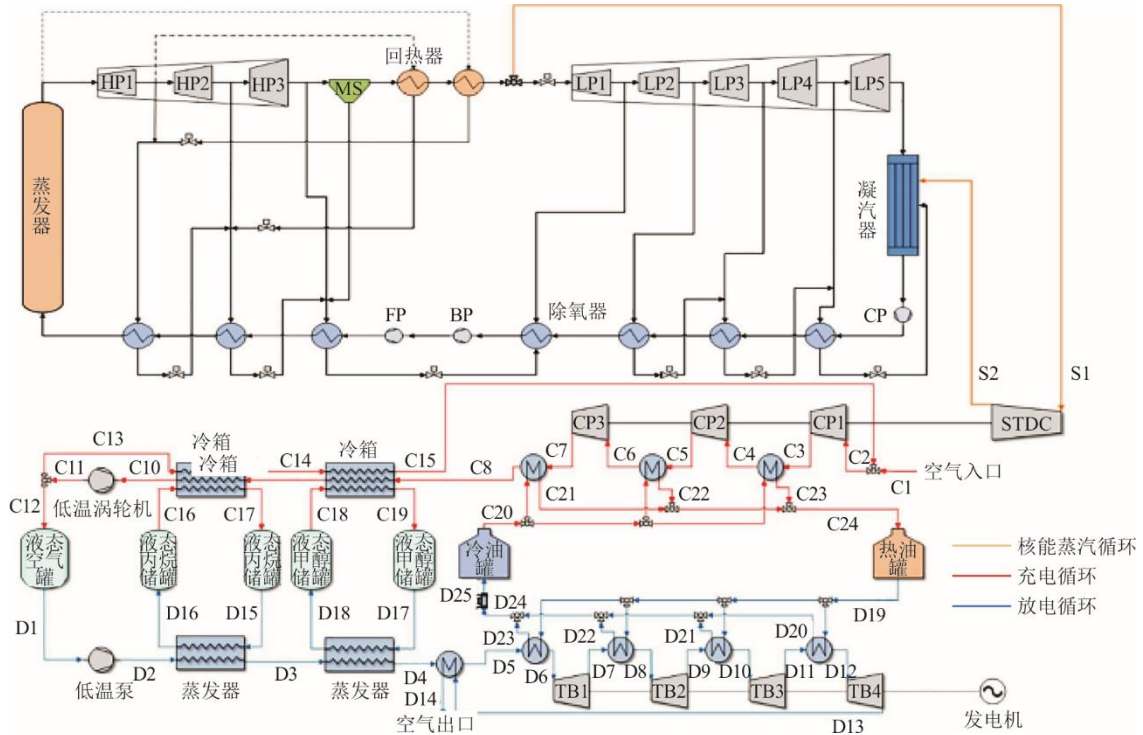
回热器
HP1 HP2 HP3 MS
LP1 LP2 LP3 LP4 LP5
蒸发器
凝汽器
FP BP 除氧器 CP
S2 S1
C13 冷箱 冷箱 C14 冷箱 C15 C8 C7 CP3 C6 CP2 C5 C4 C3 CP1 STDC
C12 C11 C10 C16 C17 C18 C19 C21 C22 C23 C2 空气入口 C1
低温涡轮机
C20 C24
液态空气罐 液态丙烷储罐 液态丙烷储罐 液态甲醇储罐 液态甲醇储罐 冷油罐 热油罐
核能蒸汽循环
充电循环
放电循环
D25 D24 D19
D1 D16 D15 D18 D17 D23 D22 D21 D20
低温泵 D2 蒸发器 D3 蒸发器 D4 D5 D6 D7 D8 D9 D10 D11 D12
D14 TB1 TB2 TB3 TB4
空气出口 D13 发电机